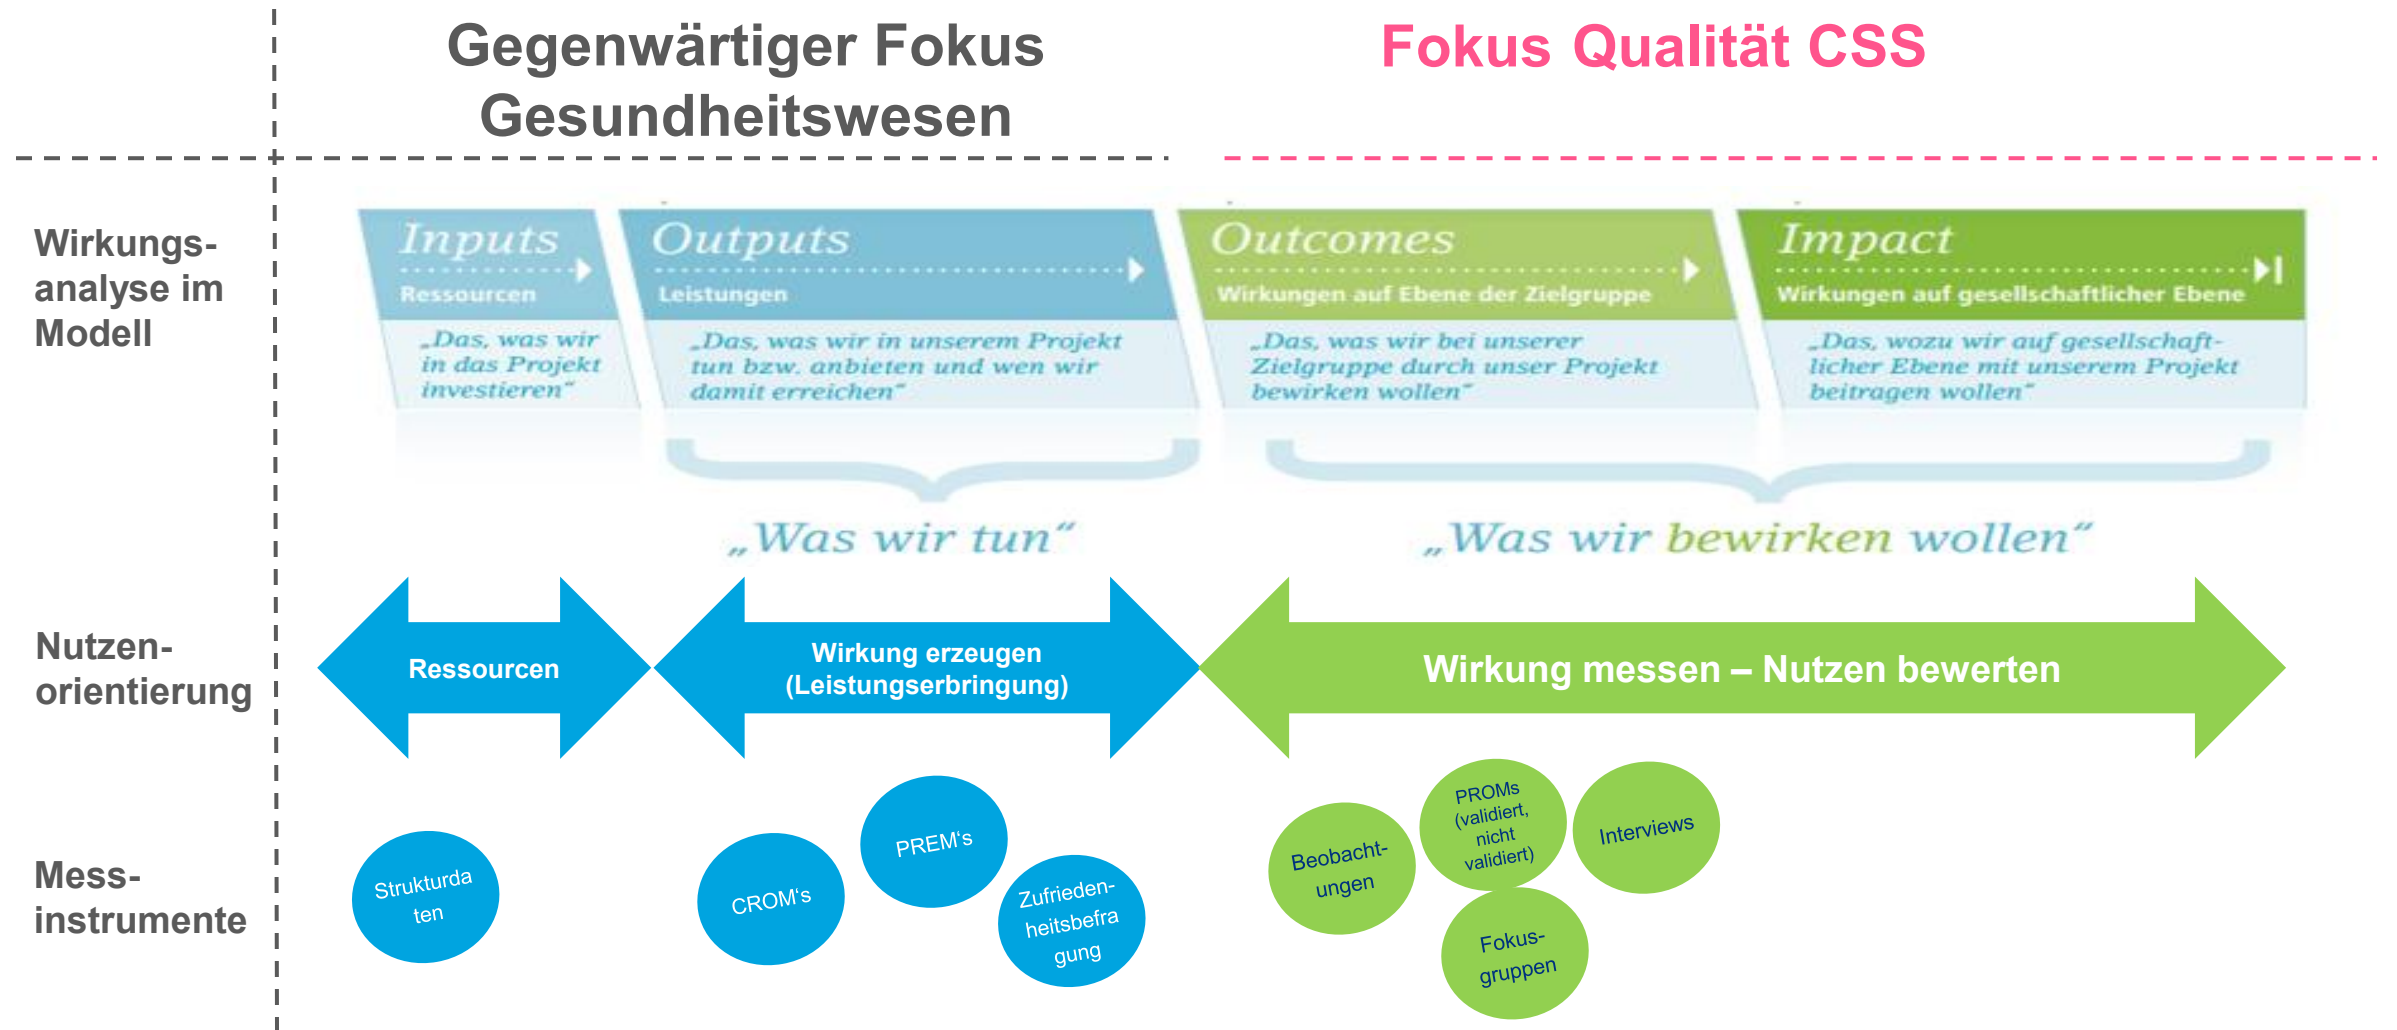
Gegenwärtiger Fokus Gesundheitswesen

Fokus Qualität CSS

Wirkungsanalyse im Modell

Inputs
Ressourcen
„Das, was wir in das Projekt investieren"

Outputs
Leistungen
„Das, was wir in unserem Projekt tun bzw. anbieten und wen wir damit erreichen"

Outcomes
Wirkungen auf Ebene der Zielgruppe
„Das, was wir bei unserer Zielgruppe durch unser Projekt bewirken wollen"

Impact
Wirkungen auf gesellschaftlicher Ebene
„Das, wozu wir auf gesellschaftlicher Ebene mit unserem Projekt beitragen wollen"

„Was wir tun"

„Was wir bewirken wollen"

Nutzenorientierung

Ressourcen

Wirkung erzeugen (Leistungserbringung)

Wirkung messen – Nutzen bewerten

Messinstrumente

Strukturdaten

CROM's

PREM's

Zufriedenheitsbefragung

Beobachtungen

PROMs (validiert, nicht validiert)

Interviews

Fokusgruppen